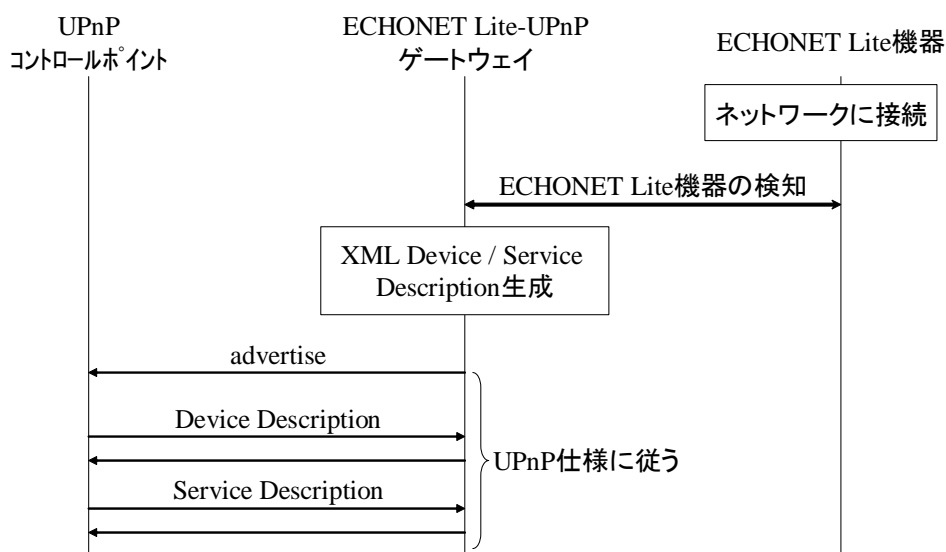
UPnP
コントロールポイント

ECHONET Lite-UPnP
ゲートウェイ

ECHONET Lite機器

ネットワークに接続

ECHONET Lite機器の検知

XML Device / Service Description生成

advertise

Device Description

Service Description

UPnP仕様に従う